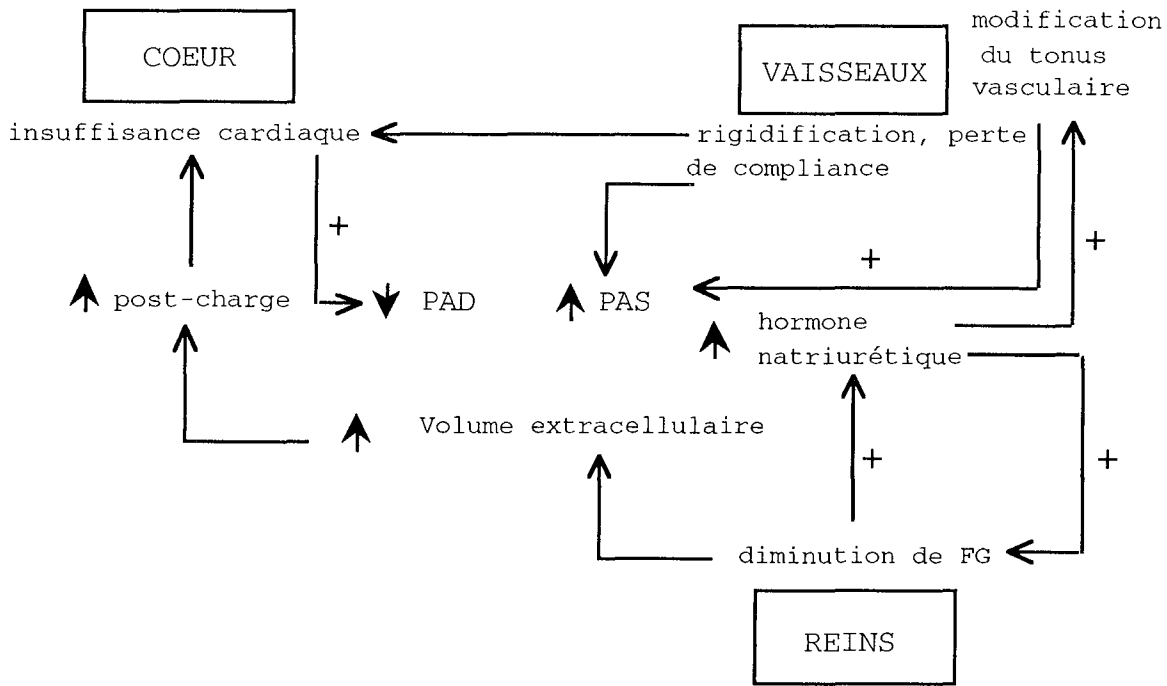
COEUR

VAISSEAUX

modification du tonus vasculaire

insuffisance cardiaque

rigidification, perte de compliance

+

+

+

↑ post-charge

↓ PAD

↑ PAS

↑ hormone natriurétique

↑ Volume extracellulaire

+

+

diminution de FG

REINS